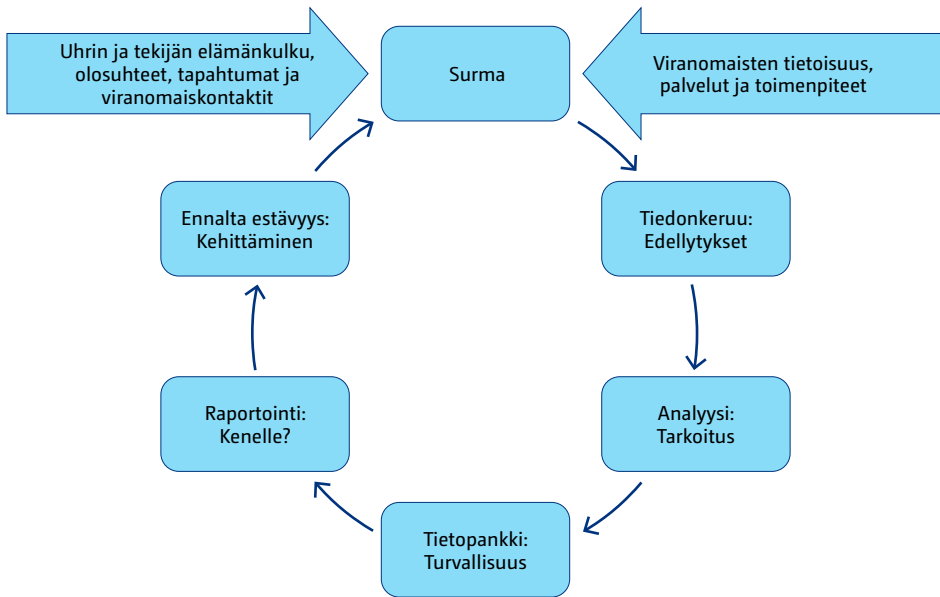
Uhrin ja tekijän elämänkulku, olosuhteet, tapahtumat ja viranomaiskontaktit

Surma

Viranomaisten tietoisuus, palvelut ja toimenpiteet

Tiedonkeruu: Edellytykset

Analyysi: Tarkoitus

Tietopankki: Turvallisuus

Raportointi: Kenelle?

Ennalta estävyys: Kehittäminen